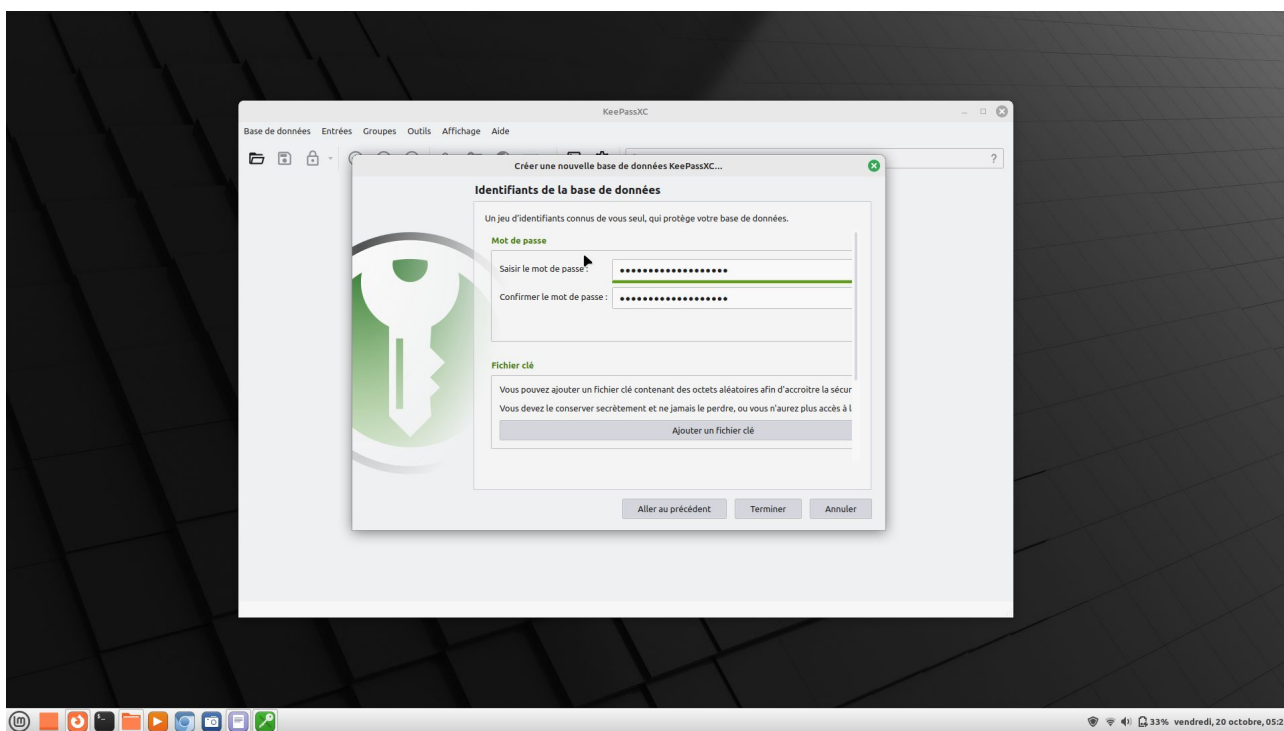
KeePassXC

Base de données Entrées Groupes Outils Affichage Aide

?

Créer une nouvelle base de données KeePassXC...

Identifiants de la base de données

Un jeu d'identifiants connus de vous seul, qui protège votre base de données.

Mot de passe

Saisir le mot de passe : ••••••••••••••••••

Confirmer le mot de passe : ••••••••••••••••••

Fichier clé

Vous pouvez ajouter un fichier clé contenant des octets aléatoires afin d'accroitre la sécur

Vous devez le conserver secrètement et ne jamais le perdre, ou vous n'aurez plus accès à l

Ajouter un fichier clé

Aller au précédent Terminer Annuler

33% vendredi, 20 octobre, 05:2